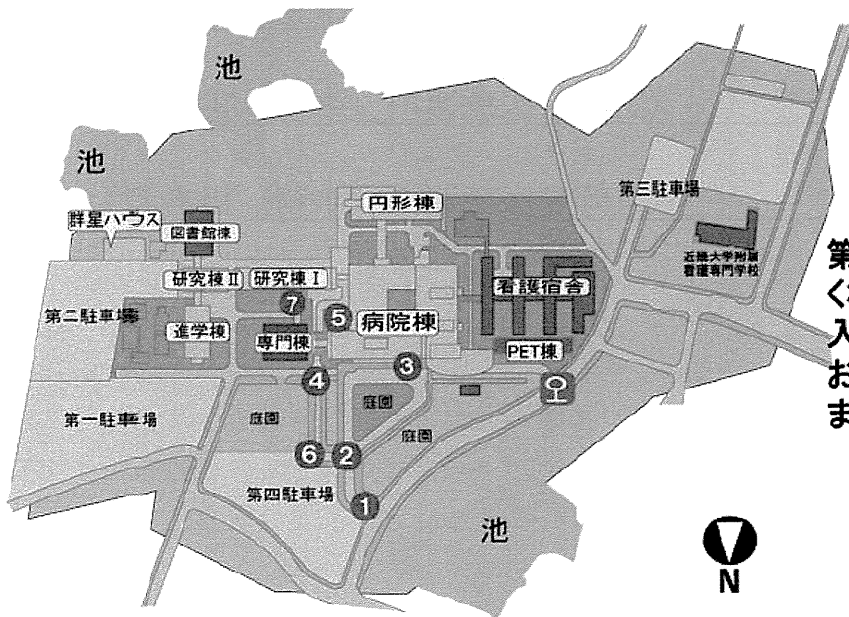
池

池

群星ハウス

図書館棟

円形棟

第三駐車場

近畿大学附属看護専門学校

研究棟 II

研究棟 I

看護宿舎

第二駐車場

進学棟

7

5

病院棟

専門棟

PET棟

4

3

第一駐車場

庭園

庭園

庭園

6

2

第四駐車場

1

池

N

第
く
入
お
ま